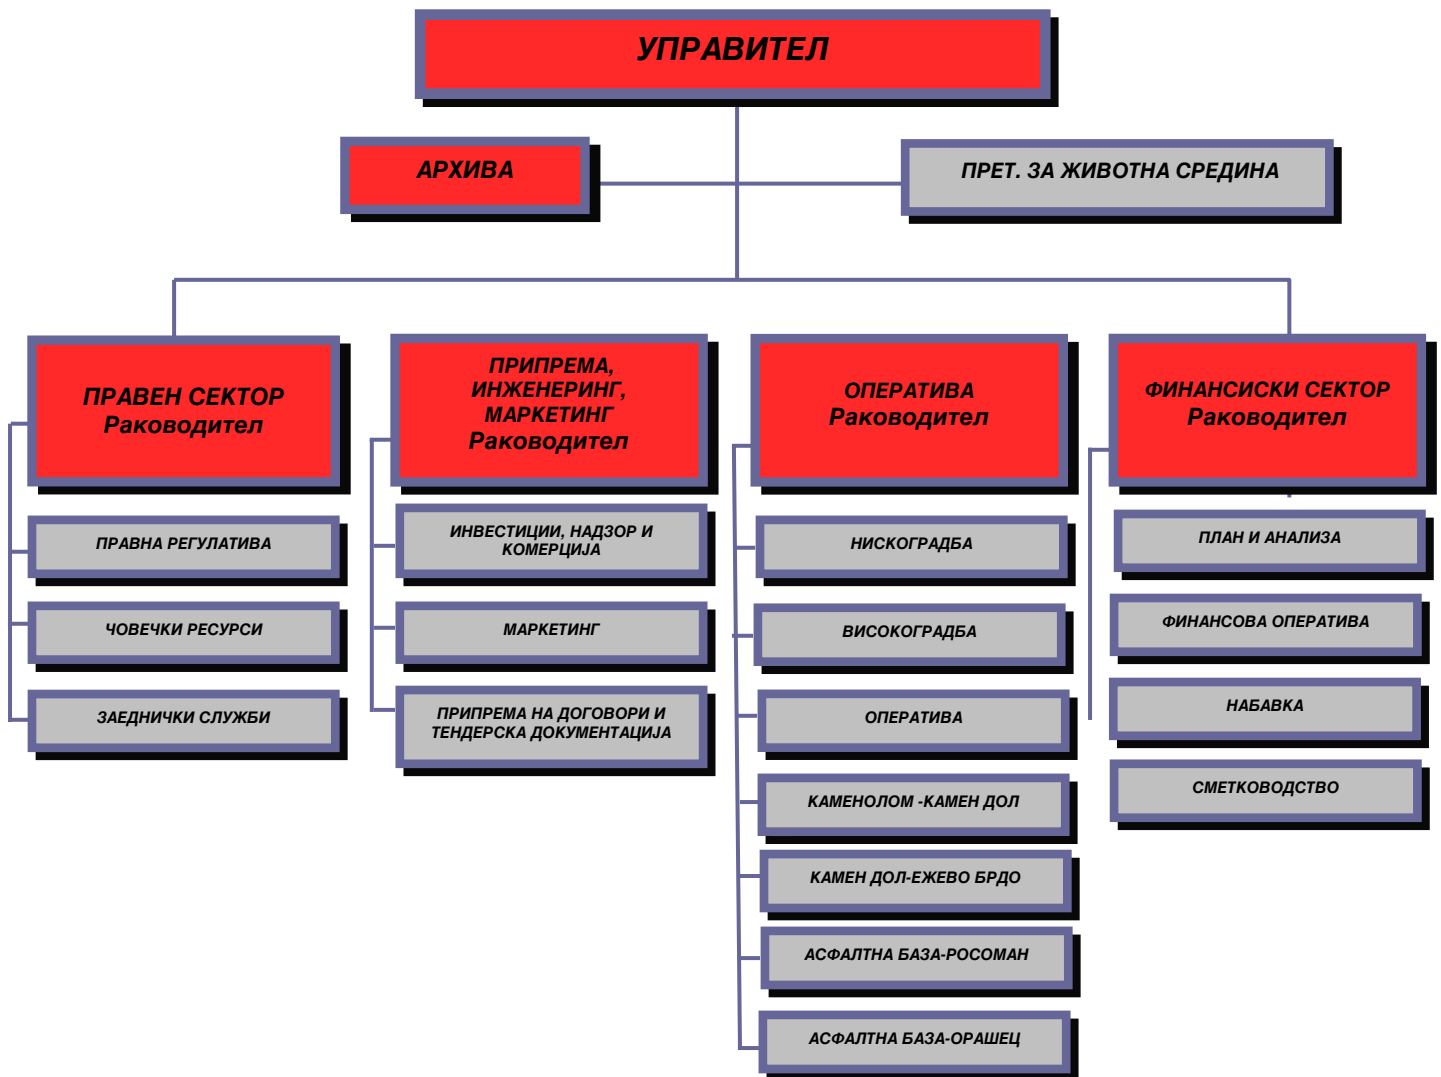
УПРАВИТЕЛ

АРХИВА

ПРЕТ. ЗА ЖИВОТНА СРЕДИНА

ПРАВЕН СЕКТОР
Раководител

ПРАВНА РЕГУЛАТИВА

ЧОВЕЧКИ РЕСУРСИ

ЗАЕДНИЧКИ СЛУЖБИ

ПРИПРЕМА, ИНЖЕНЕРИНГ, МАРКЕТИНГ
Раководител

ИНВЕСТИЦИИ, НАДЗОР И КОМЕРЦИЈА

МАРКЕТИНГ

ПРИПРЕМА НА ДОГОВОРИ И ТЕНДЕРСКА ДОКУМЕНТАЦИЈА

ОПЕРАТИВА
Раководител

НИСКОГРАДБА

ВИСОКОГРАДБА

ОПЕРАТИВА

КАМЕНОЛОМ -КАМЕН ДОЛ

КАМЕН ДОЛ-ЕЖЕВО БРДО

АСФАЛТНА БАЗА-РОСОМАН

АСФАЛТНА БАЗА-ОРАШЕЦ

ФИНАНСИСКИ СЕКТОР
Раководител

ПЛАН И АНАЛИЗА

ФИНАНСОВА ОПЕРАТИВА

НАБАВКА

СМЕТКОВОДСТВО